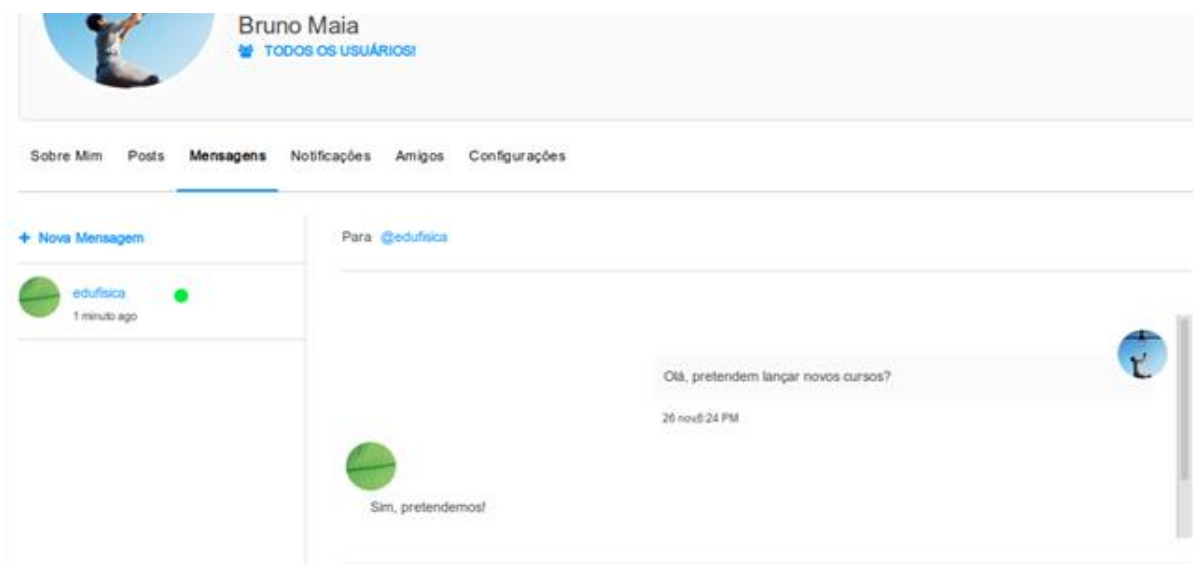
Bruno Maia
TODOS OS USUÁRIOS!

Sobre Mim Posts Mensagens Notificações Amigos Configurações

+ Nova Mensagem

edufisica
1 minuto ago

Para @edufisica

Olá, pretendem lançar novos cursos?

26 nov6:24 PM

Sim, pretendemos!